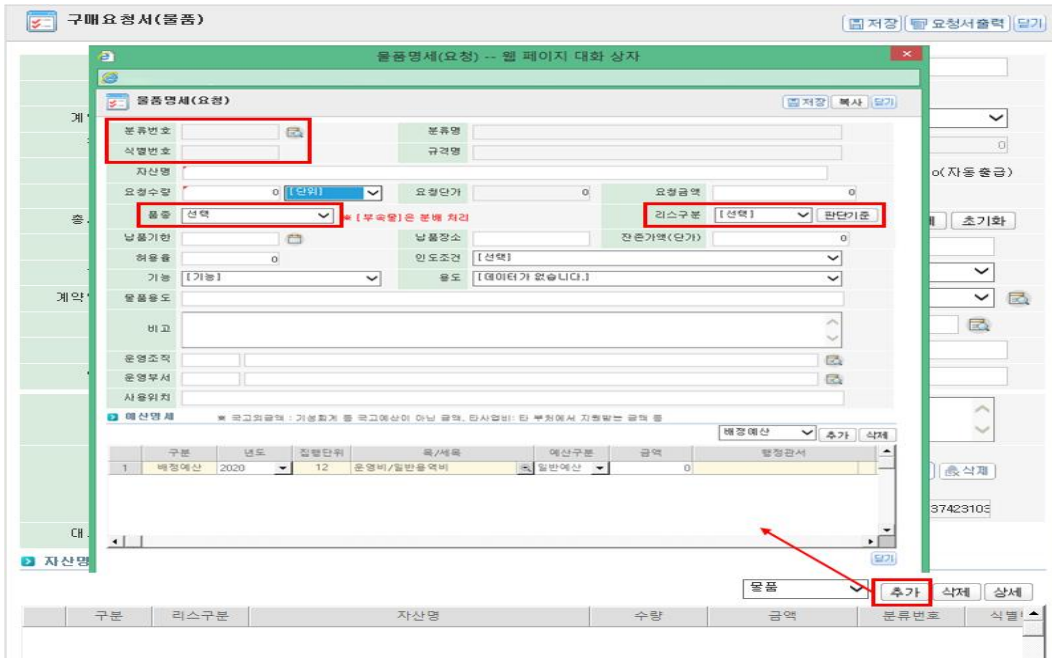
구매요청서(물품)

저장 요청서출력 닫기

물품명세(요청) -- 웹 페이지 대화 상자

물품명세(요청)

저장 복사 닫기

분류번호

분류명

식별번호

규격명

자산명

요청수량 0 [단위]

요청단가 0

요청금액 0

물종 선택

※[부속물]은 분배 처리

리스구분 [선택]

판단기준

납품기한

납품장소

잔존가액(단가) 0

허용율 0

인도조건 [선택]

기능 [기능]

용도 [데이터가 없습니다.]

물품용도

비고

운영조직

운영부서

사용위치

예산명세

※ 국고외금액 : 기성회계 등 국고예산이 아닌 금액, 타사업비: 타 부처에서 지원받는 금액 등

배정예산 추가 삭제

| | 구분 | 년도 | 집행단위 | 목/세목 | 예산구분 | 금액 | 행정관서 |
|---|---|---|---|---|---|---|---|
| 1 | 배정예산 | 2020 | 12 | 운영비/일반용역비 | 일반예산 | 0 | |

닫기

계

총

계약

o(자동출급)

초기화

삭제

37423103

대

자산명

물품 추가 삭제 상세

| 구분 | 리스구분 | 자산명 | 수량 | 금액 | 분류번호 | 식별 |
|---|---|---|---|---|---|---|